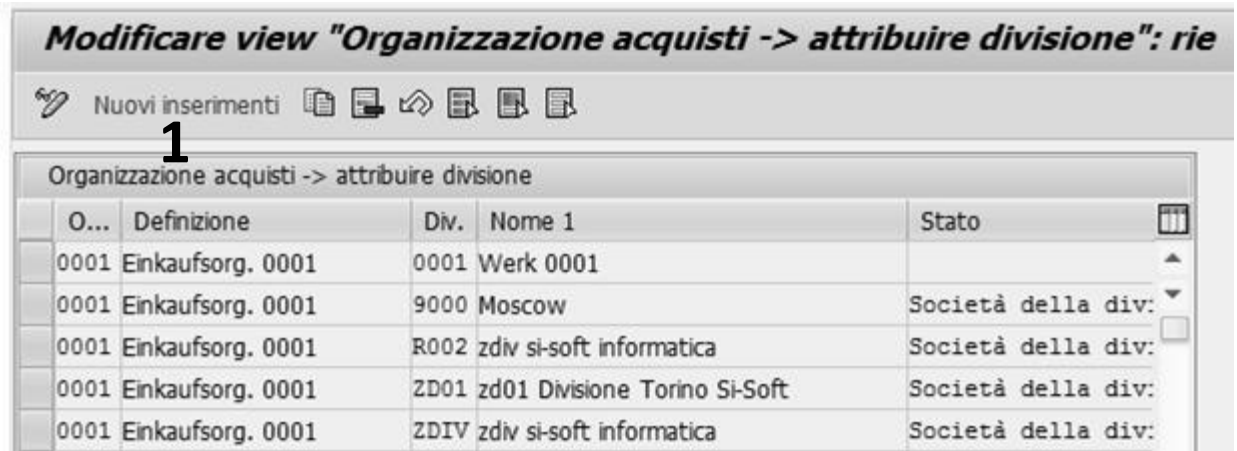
Modificare view "Organizzazione acquisti -> attribuire divisione": rie

Nuovi inserimenti

1

Organizzazione acquisti -> attribuire divisione

| O... | Definizione | Div. | Nome 1 | Stato |
|---|---|---|---|---|
| 0001 | Einkaufsorg. 0001 | 0001 | Werk 0001 | |
| 0001 | Einkaufsorg. 0001 | 9000 | Moscow | Società della div: |
| 0001 | Einkaufsorg. 0001 | R002 | zdiv si-soft informatica | Società della div: |
| 0001 | Einkaufsorg. 0001 | ZD01 | zd01 Divisione Torino Si-Soft | Società della div: |
| 0001 | Einkaufsorg. 0001 | ZDIV | zdiv si-soft informatica | Società della div: |